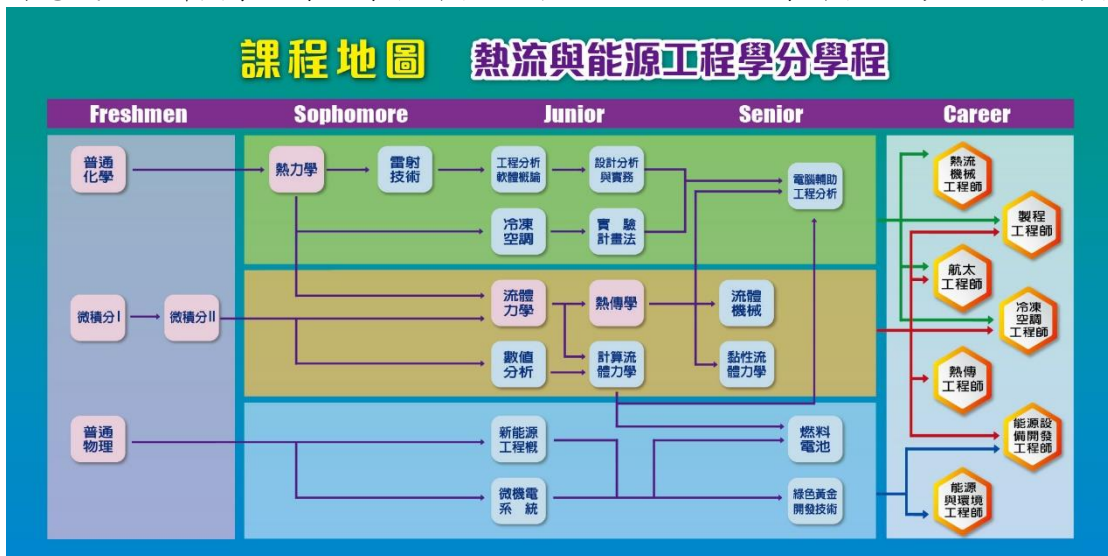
課程地圖 熱流與能源工程學分學程

Freshmen
Sophomore
Junior
Senior
Career

普通化學
熱力學
雷射技術
工程分析軟體概論
設計分析與實務
電腦輔助工程分析
冷凍空調
實驗計畫法

微積分 I
微積分 II
流體力學
熱傳學
流體機械
數值分析
計算流體力學
黏性流體力學

普通物理
新能源工程概
燃料電池
微機電系統
綠色黃金開發技術

熱流機械工程師
製程工程師
航太工程師
冷凍空調工程師
熱傳工程師
能源設備開發工程師
能源與環境工程師